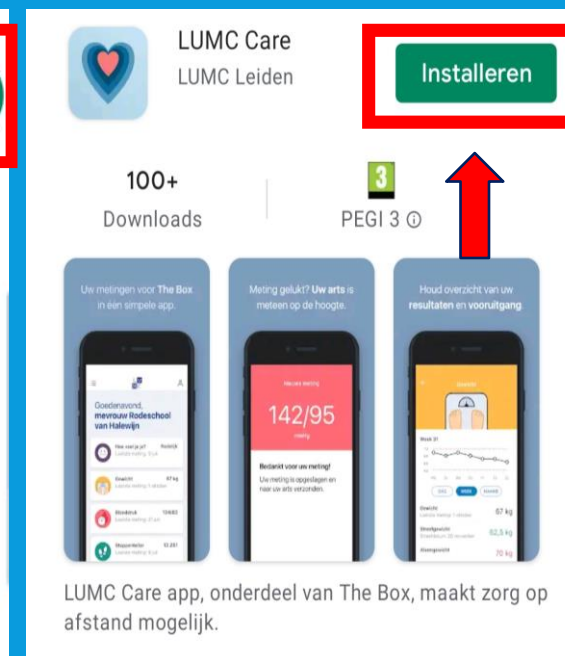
LUMC Care
LUMC Leiden

Installeren

100+
Downloads

3
PEGI 3 ⓘ

Uw metingen voor The Box in één simpele app.

Goedenavond, mevrouw Rodeschool van Halewijn

Hoe voel je je?
Gewicht
67 kg
Bloeddruk
Stappenteller

Meting gelukt? Uw arts is meteen op de hoogte.

Nieuwe meting
142/95
mmHg

Bedankt voor uw meting!
Uw meting is opgeslagen en naar uw arts verzonden.

Houd overzicht van uw resultaten en vooruitgang.

Gewicht
Week 21
Gewicht
67 kg
Streefgewicht
62,5 kg
Startgewicht
70 kg

LUMC Care app, onderdeel van The Box, maakt zorg op afstand mogelijk.